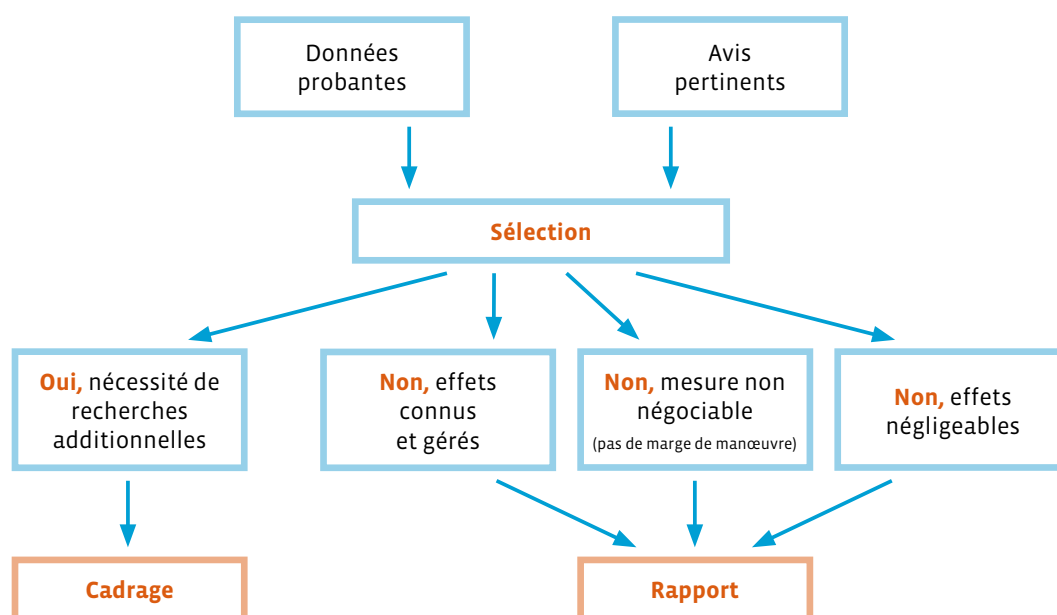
Données probantes

Avis pertinents

Sélection

Oui, nécessité de recherches additionnelles

Non, effets connus et gérés

Non, mesure non négociable (pas de marge de manœuvre)

Non, effets négligeables

Cadrage

Rapport